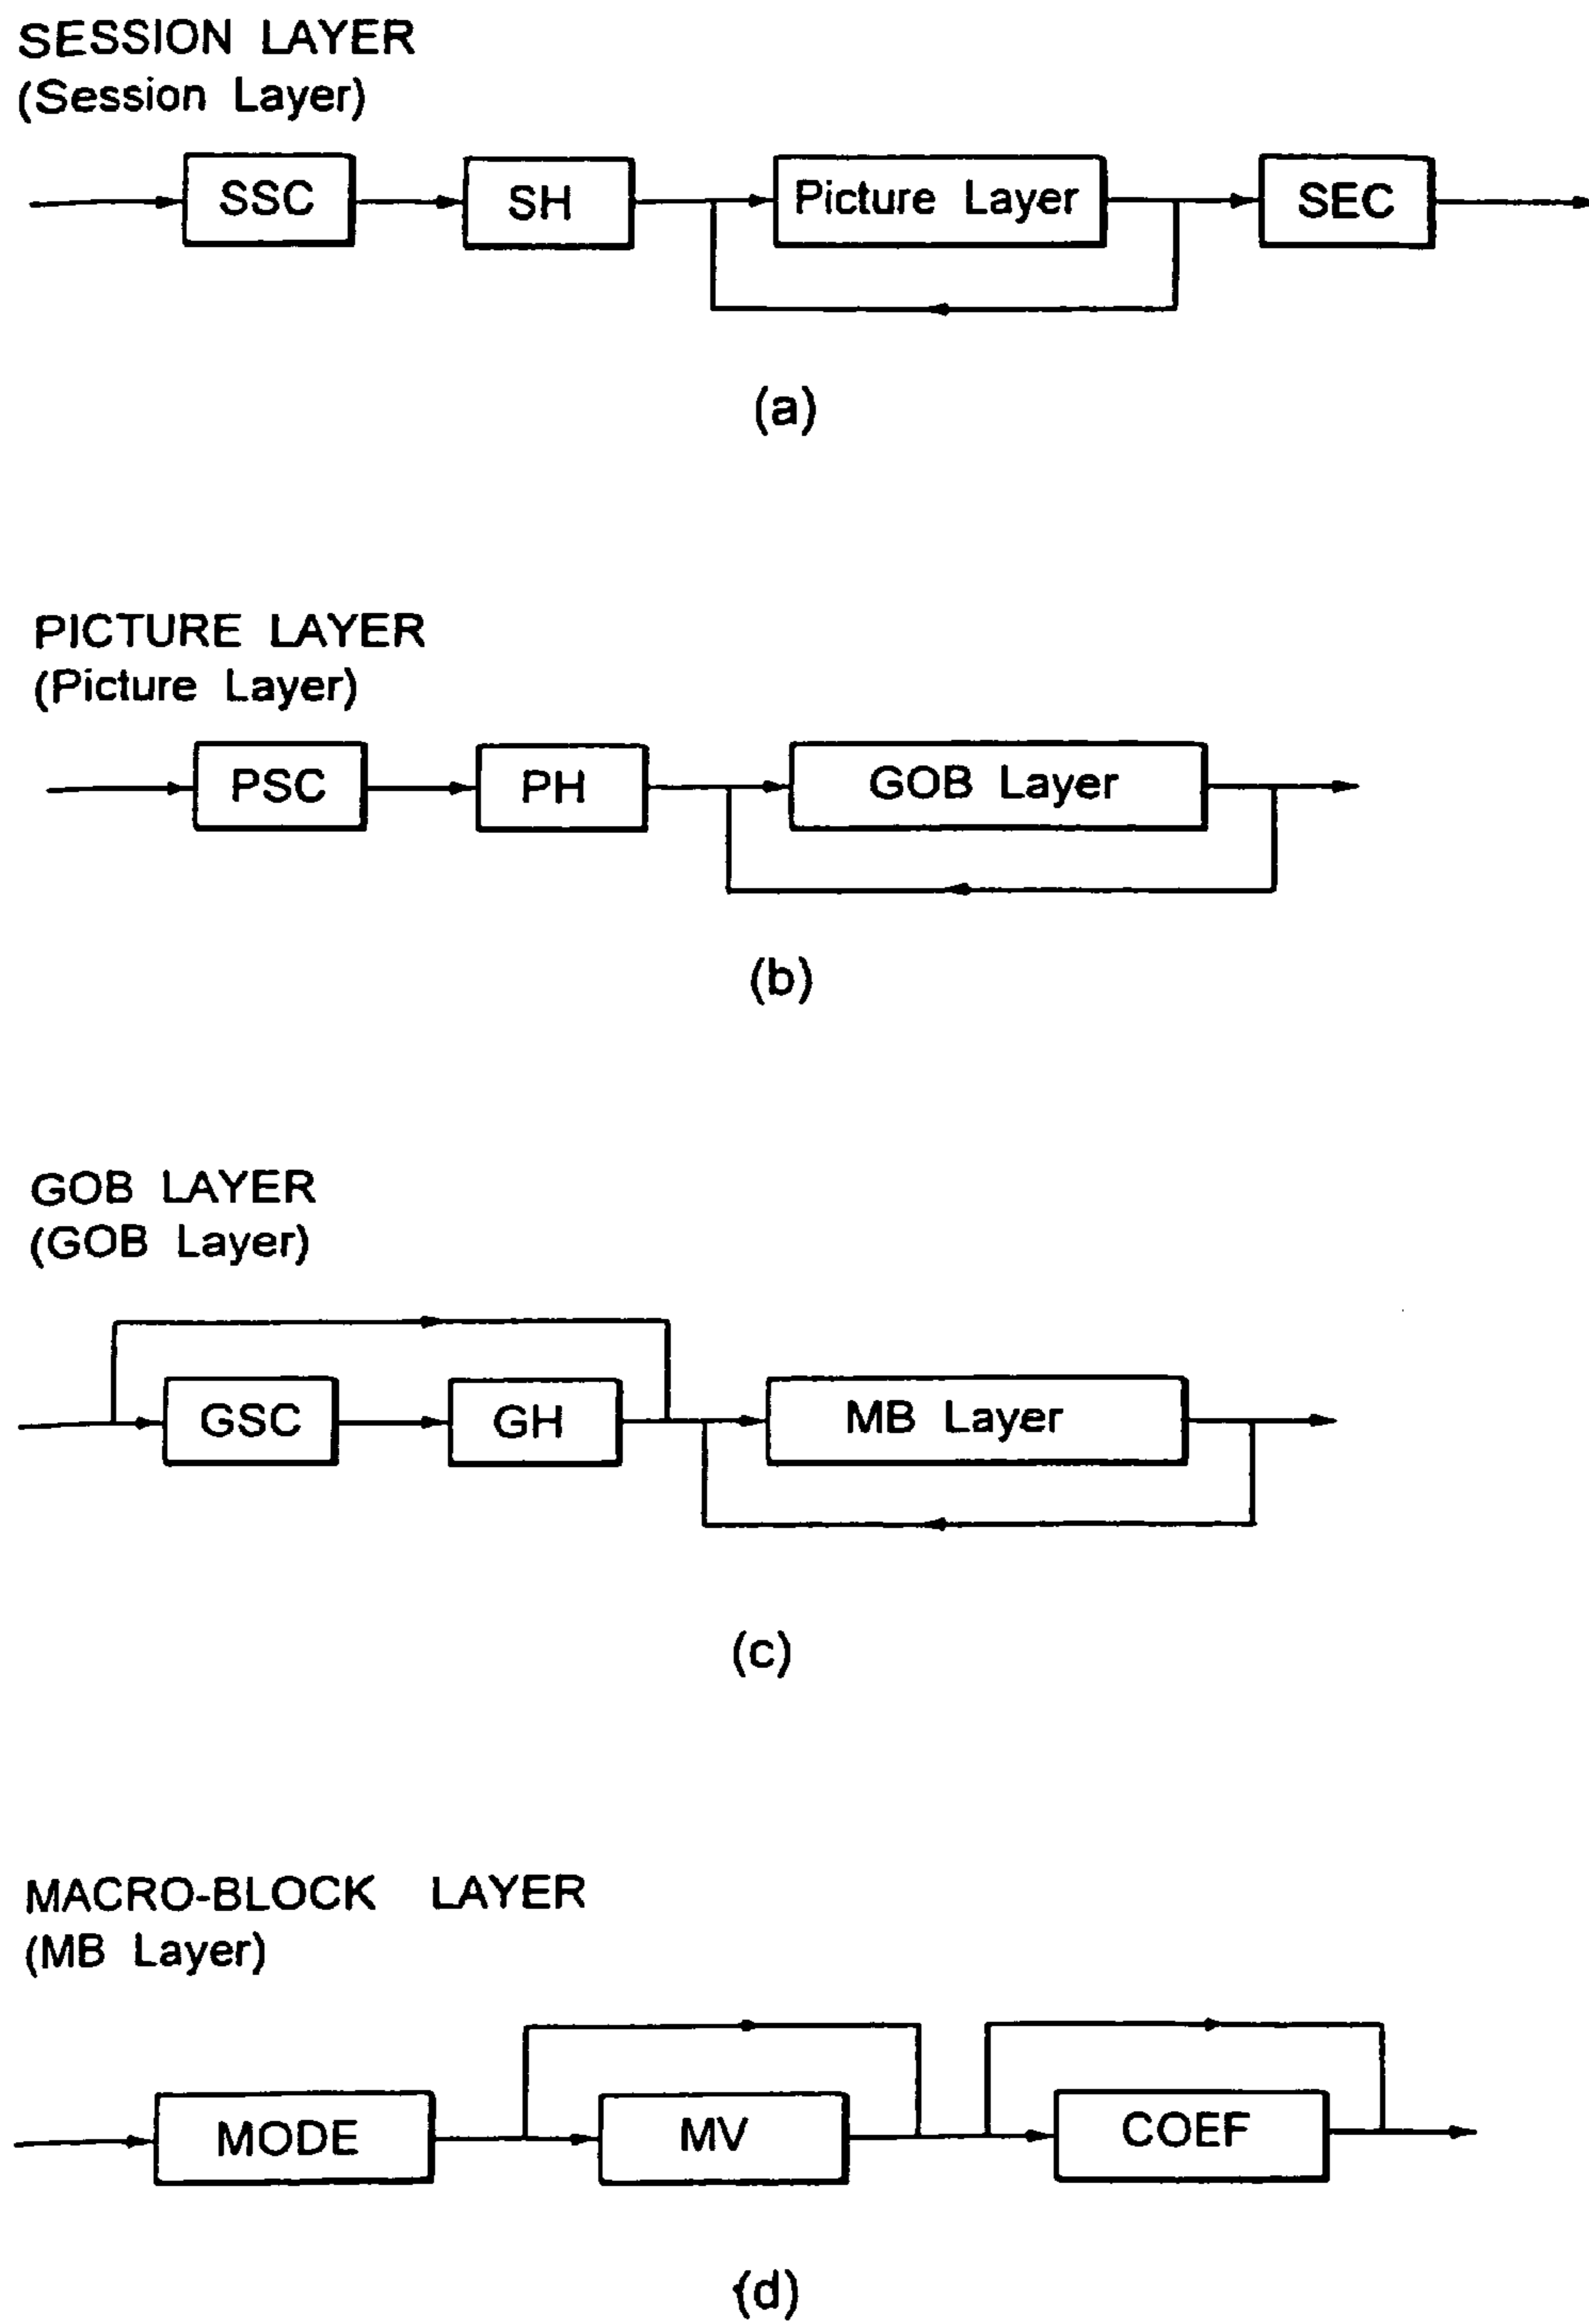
SESSION LAYER
(Session Layer)

SSC

SH

Picture Layer

SEC

(a)

PICTURE LAYER
(Picture Layer)

PSC

PH

GOB Layer

(b)

GOB LAYER
(GOB Layer)

GSC

GH

MB Layer

(c)

MACRO-BLOCK LAYER
(MB Layer)

MODE

MV

COEF

(d)